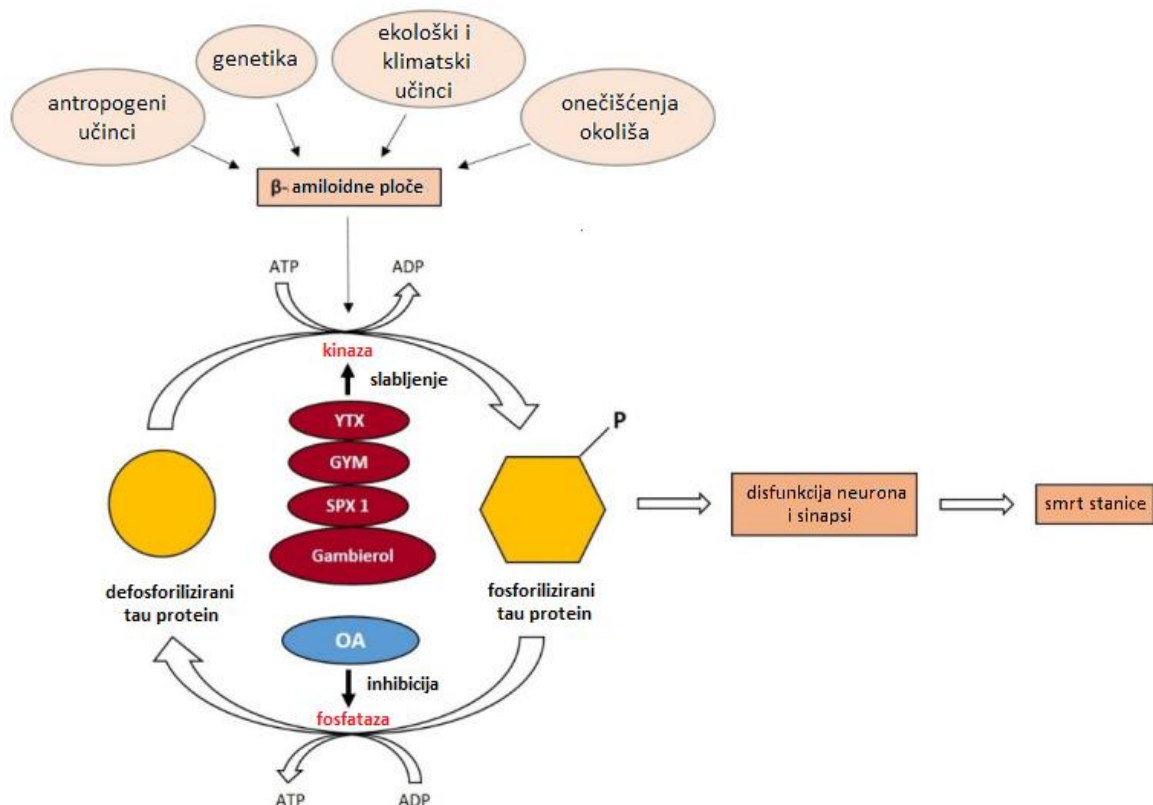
antropogeni učinci

genetika

ekološki i klimatski učinci

onečišćenja okoliša

β- amiloidne ploče

ATP

ADP

kinaza

slabljenje

YTX

GYM

SPX 1

Gambierol

P

defosforilizirani tau protein

fosforilizirani tau protein

disfunkcija neurona i sinapsi

smrt stanice

OA

inhibicija

fosfataza

ATP

ADP